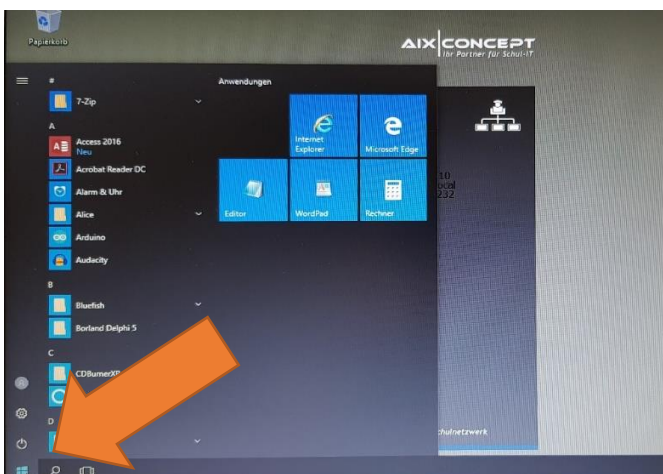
Papierkorb

AIX CONCEPT
Ihr Partner für Schul-IT

#
7-Zip
A
Access 2016
Neu
Acrobat Reader DC
Alarm & Uhr
Alice
Arduino
Audacity
B
Bluefish
Borland Delphi 5
C
CDBurnerXP
D

Anwendungen
Internet Explorer
Microsoft Edge
Editor
WordPad
Rechner

10
ocal
232

chulnetzwerk